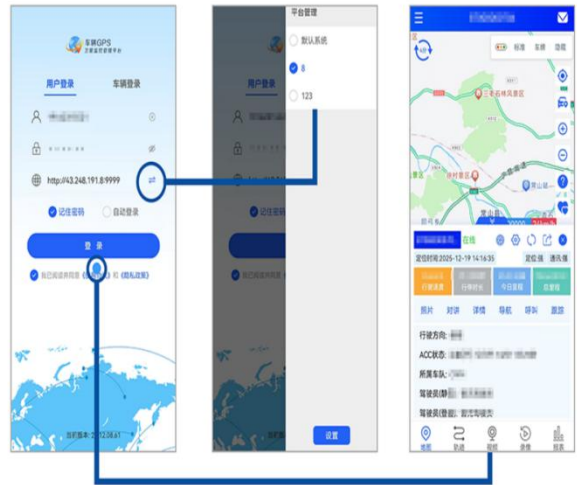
车辆GPS
卫星定位管理平台

用户登录
车辆登录

http://43.248.191.8:9999

记住密码
自动登录

登录

我已阅读并同意 和《隐私政策》

当前版本：

平台管理
默认系统
8
123

用户登录

记住密码

设置

标准
车辆
三清石峡风景区

在线
定位时间 2025-12-19 14:16:35
定位信
通讯信
行驶速度
行驶时长
今日里程
总里程

照片
对讲
详情
导航
呼叫
重放

行驶方向:
ACC状态:
所属车队:
驾驶员(静):
驾驶员(登):

地图
轨迹
报警
视频
报表